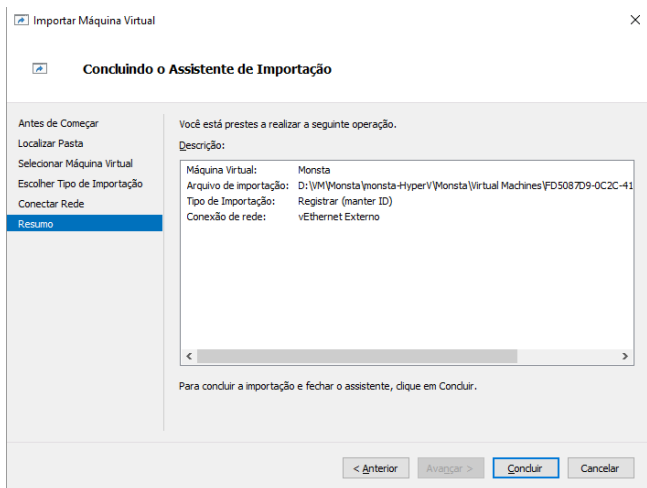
Importar Máquina Virtual

Concluindo o Assistente de Importação

Antes de Começar
Localizar Pasta
Selecionar Máquina Virtual
Escolher Tipo de Importação
Conectar Rede
Resumo

Você está prestes a realizar a seguinte operação.

Descrição:

| | |
|---|---|
| Máquina Virtual: | Monsta |
| Arquivo de importação: | D:\VM\Monsta\monsta-HyperV\Monsta\Virtual Machines\FD5087D9-0C2C-41 |
| Tipo de Importação: | Registrar (manter ID) |
| Conexão de rede: | vEthernet Externo |

Para concluir a importação e fechar o assistente, clique em Concluir.

< Anterior
Avançar >
Concluir
Cancelar